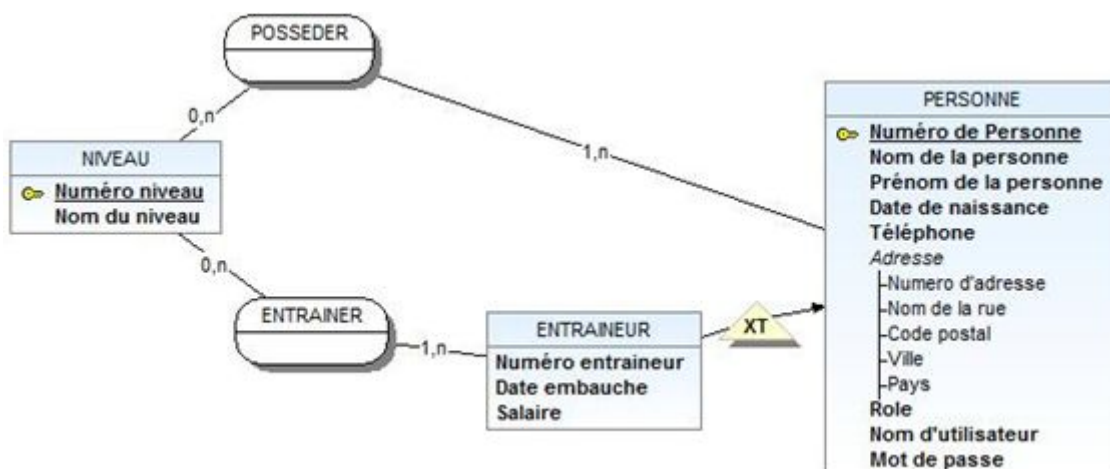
POSSEDER

0,n

1,n

NIVEAU

Numéro niveau
Nom du niveau

0,n

ENTRAINER

1,n

ENTRAINEUR

Numéro entraineur
Date embauche
Salaire

XT

PERSONNE

Numéro de Personne
Nom de la personne
Prénom de la personne
Date de naissance
Téléphone
Adresse
Numero d'adresse
Nom de la rue
Code postal
Ville
Pays
Role
Nom d'utilisateur
Mot de passe